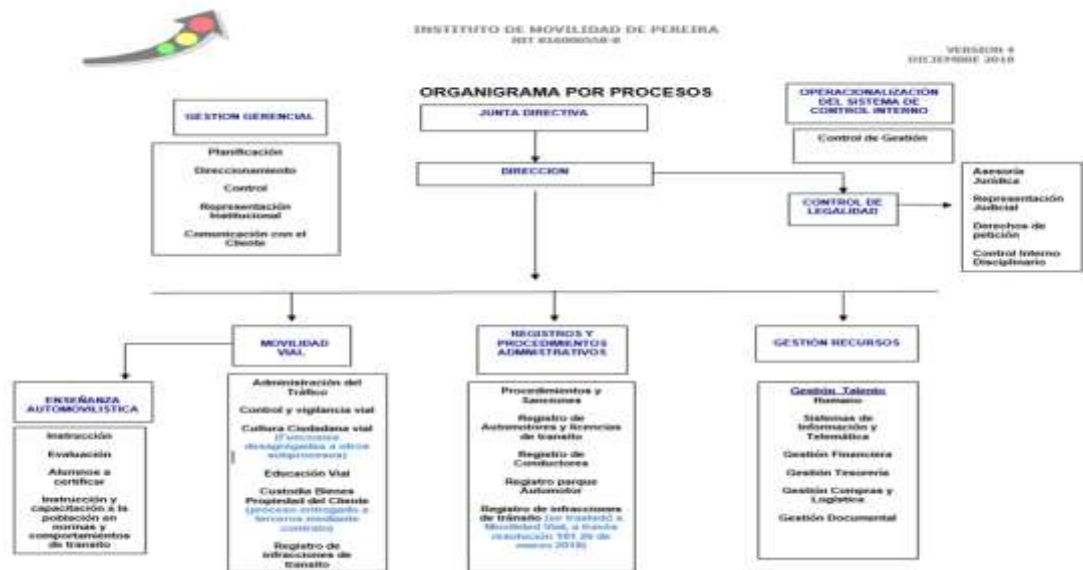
INSTITUTO DE MOVILIDAD DE PEREIRA
NIT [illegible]

VERSION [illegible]
DICIEMBRE 2018

ORGANIGRAMA POR PROCESOS

GESTION GERENCIAL

Planificación

Direccionamiento

Control

Representación Institucional

Comunicación con el Cliente

JUNTA DIRECTIVA

DIRECCION

OPERACIONALIZACIÓN DEL SISTEMA DE CONTROL INTERNO

Control de Gestión

CONTROL DE LEGALIDAD

Asesoría Jurídica

Representación Judicial

Derechos de petición

Control Interno Disciplinario

ENSEÑANZA AUTOMOVILÍSTICA

Instrucción

Evaluación

Alumnos a certificar

Instrucción y capacitación a la población en normas y comportamientos de tránsito

MOVILIDAD VIAL

Administración del Tráfico

Control y vigilancia vial

Cultura Ciudadana vial (Funciones desagregadas a otros subprocesos)

Educación Vial

Custodia Bienes Propiedad del Cliente (proceso entregado a terceros mediante contrato)

Registro de infracciones de transito

REGISTROS Y PROCEDIMIENTOS ADMINISTRATIVOS

Procedimientos y Sanciones

Registro de Automotores y licencias de transito

Registro de Conductores

Registro parque Automotor

Registro de infracciones de transito (se trasladó a Movilidad Vial, a través resolución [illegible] de marzo 2018)

GESTIÓN RECURSOS

Gestión Talento Humano

Sistemas de Información y Telemática

Gestión Financiera

Gestión Tesorería

Gestión Compras y Logística

Gestión Documental